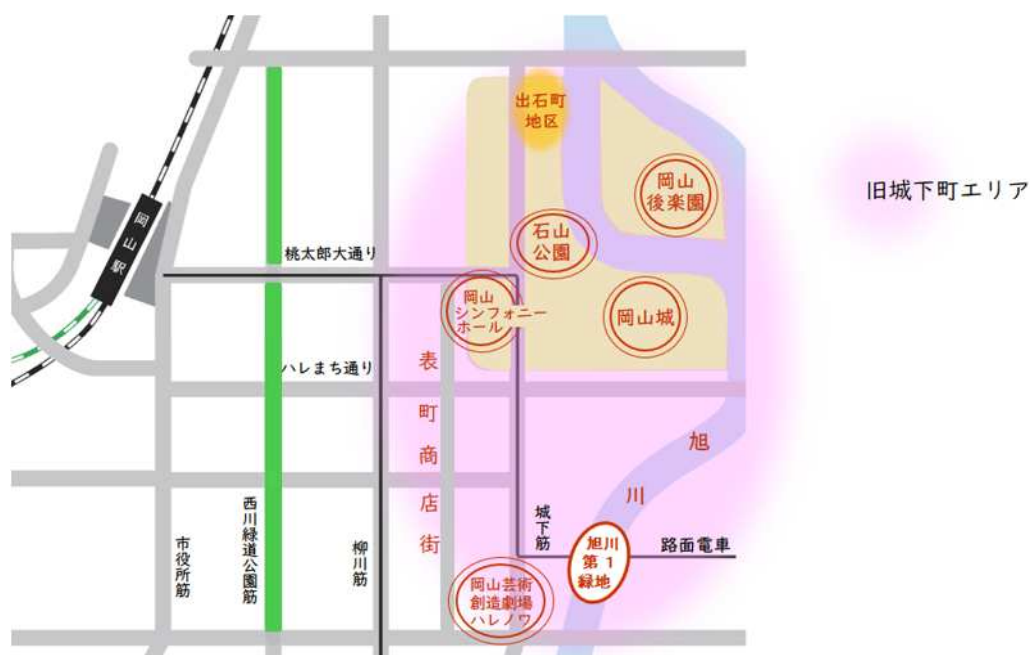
出石町地区

岡山後楽園

旧城下町エリア

岡山駅

石山公園

桃太郎大通り

岡山シンフォニーホール

岡山城

ハレまち通り

表町商店街

旭川

城下筋

旭川第1緑地

路面電車

市役所筋

西川緑道公園筋

柳川筋

岡山芸術創造劇場ハレノワ